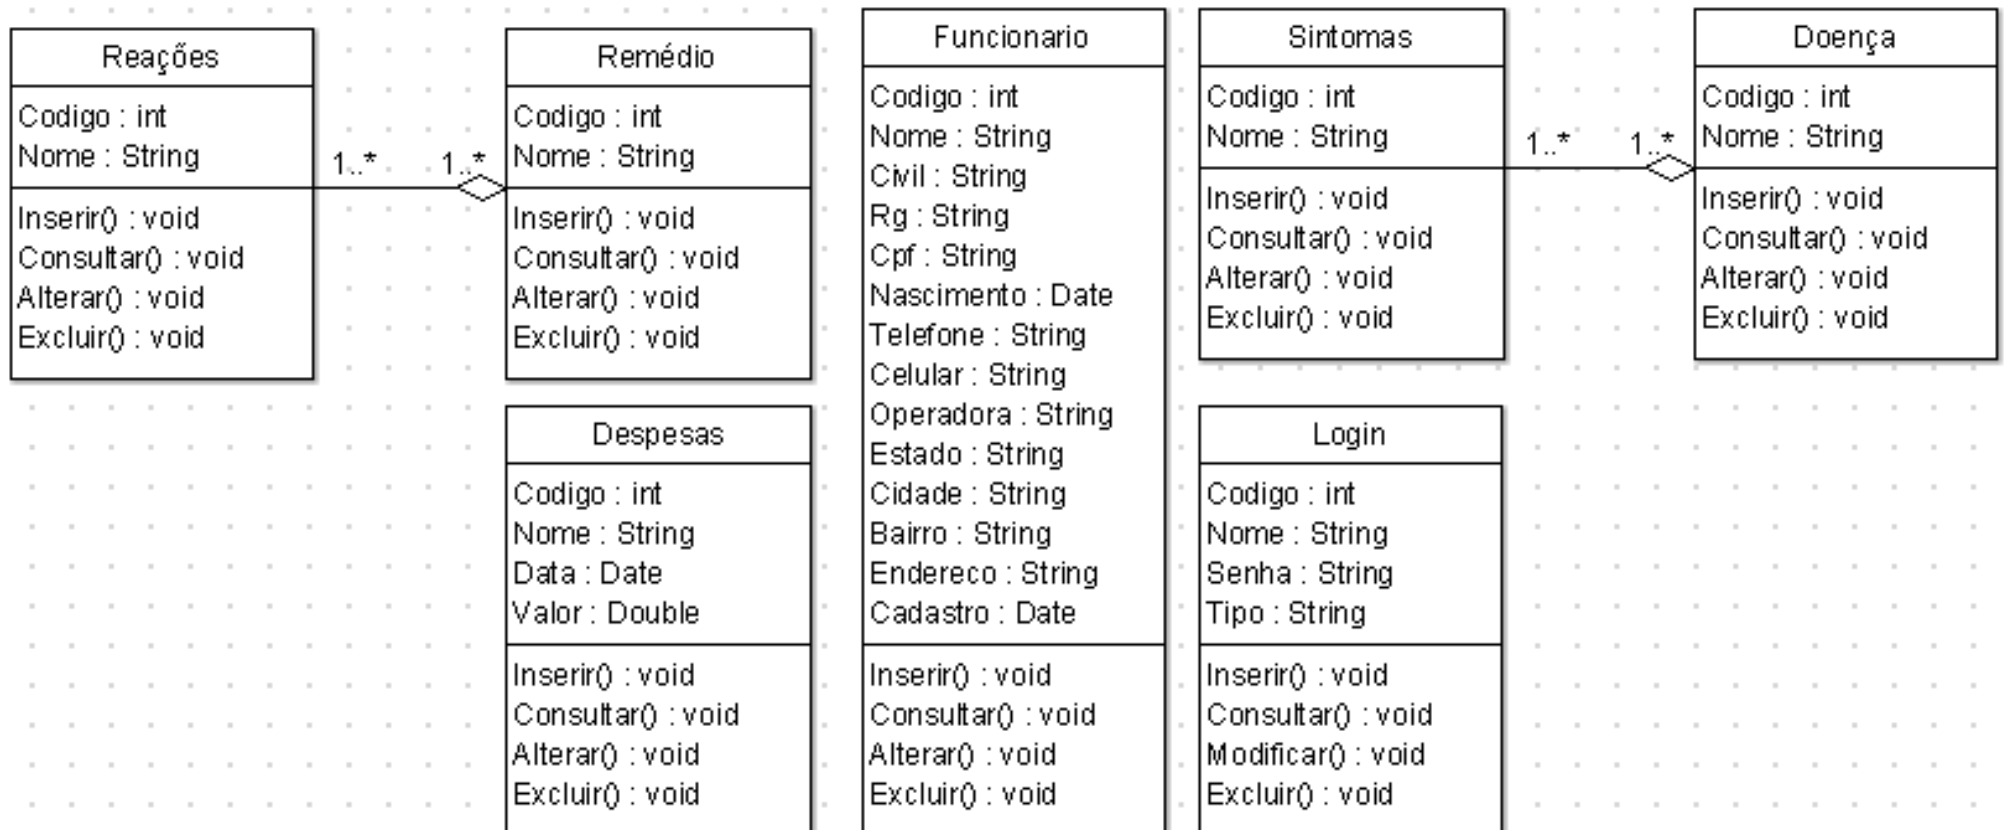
Reações

Codigo : int
Nome : String

Inserir() : void
Consultar() : void
Alterar() : void
Excluir() : void

1..*

1..*

Remédio

Codigo : int
Nome : String

Inserir() : void
Consultar() : void
Alterar() : void
Excluir() : void

Despesas

Codigo : int
Nome : String
Data : Date
Valor : Double

Inserir() : void
Consultar() : void
Alterar() : void
Excluir() : void

Funcionario

Codigo : int
Nome : String
Civil : String
Rg : String
Cpf : String
Nascimento : Date
Telefone : String
Celular : String
Operadora : String
Estado : String
Cidade : String
Bairro : String
Endereco : String
Cadastro : Date

Inserir() : void
Consultar() : void
Alterar() : void
Excluir() : void

Sintomas

Codigo : int
Nome : String

Inserir() : void
Consultar() : void
Alterar() : void
Excluir() : void

Login

Codigo : int
Nome : String
Senha : String
Tipo : String

Inserir() : void
Consultar() : void
Modificar() : void
Excluir() : void

1..*

1..*

Doença

Codigo : int
Nome : String

Inserir() : void
Consultar() : void
Alterar() : void
Excluir() : void